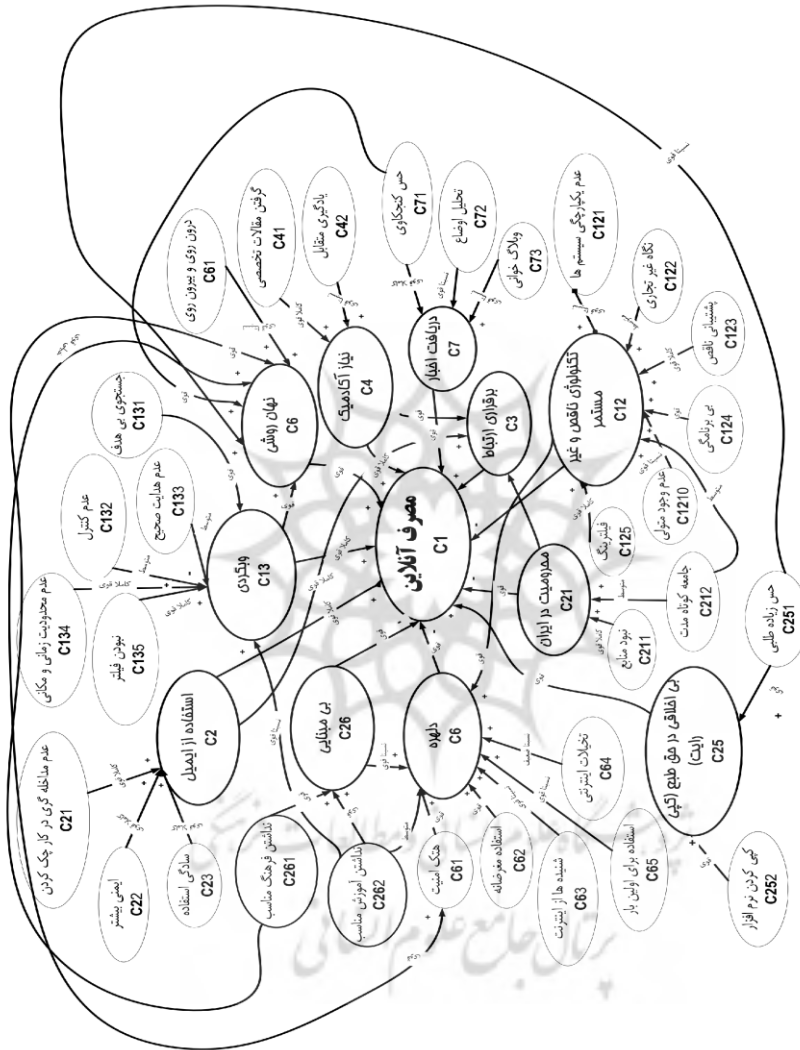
مصرف آنلاین
C1

استفاده از ایمیل
C2

برقراری ارتباط
C3

نیاز آکادمیک
C4

نهان روشی
C6

دریافت اخبار
C7

تکنولوژی ناقص و غیر مستمر
C12

ویژگی
C13

محرومیت در ایران
C21

بی اخلاقی در حق طبع (کپی رایت)
C25

بی مبالاتی
C26

دلهره
C6

عدم ملاحظه گری در کار چک کردن
C21

ایمنی بیشتر
C22

سادگی استفاده
C23

گرفتن مقالات تخصصی
C41

یادگیری متقابل
C42

درون روی و بیرون روی
C61

حس کنجکاوی
C71

تحلیل اوضاع
C72

وبلاگ خوانی
C73

عدم یکپارچگی سیستم ها
C121

نگاه غیر تجاری
C122

پشتیبانی ناقص
C123

بی برنامگی
C124

فیلترینگ
C125

عدم وجود متولی
C1210

جستجوی بی هدف
C131

عدم کنترل
C132

عدم هدایت صحیح
C133

عدم محدودیت زمانی و مکانی
C134

نبودن فیلتر
C135

نبود منابع
C211

جامعه کوتاه مدت
C212

حس زیاده طلبی
C251

کپی کردن نرم افزار
C252

نداشتن فرهنگ مناسب
C261

نداشتن آموزش مناسب
C262

هتک امنیت
C61

استفاده مغرضانه
C62

شنیده ها از اینترنت
C63

تخیلات اینترنتی
C64

استفاده برای اولین بار
C65

قوی
کاملا قوی
متوسط
ضعیف
نسبتا قوی
خیلی قوی
+